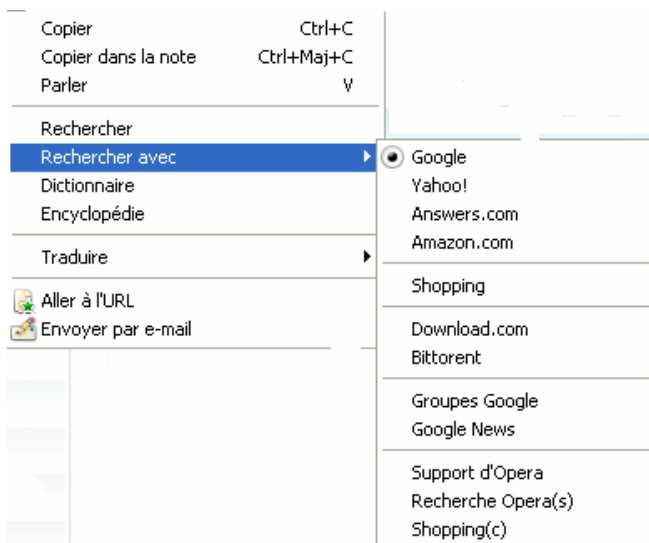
Copier Ctrl+C
Copier dans la note Ctrl+Maj+C
Parler V

Rechercher
Rechercher avec
Dictionnaire
Encyclopédie

Traduire

Aller à l'URL
Envoyer par e-mail

Google
Yahoo!
Answers.com
Amazon.com

Shopping

Download.com
Bittorent

Groupes Google
Google News

Support d'Opera
Recherche Opera(s)
Shopping(c)